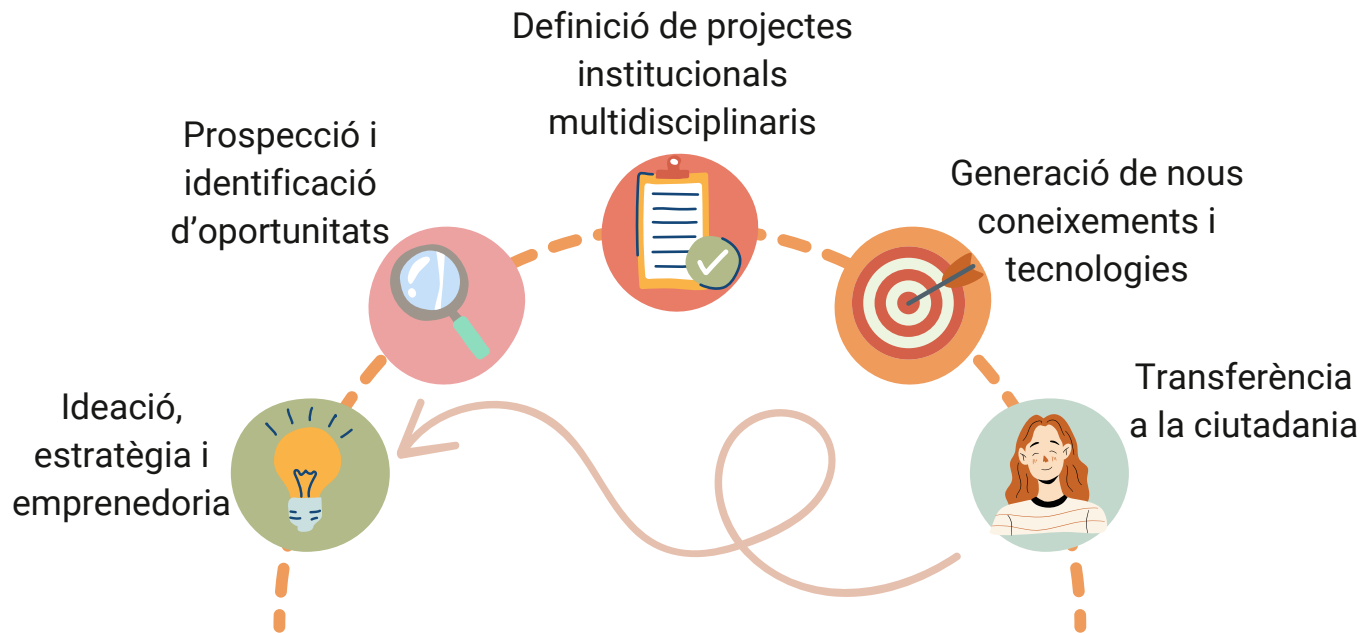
Definició de projectes institucionals multidisciplinaris

Prospecció i identificació d’oportunitats

Generació de nous coneixements i tecnologies

Ideació, estratègia i emprenedoria

Transferència a la ciutadania